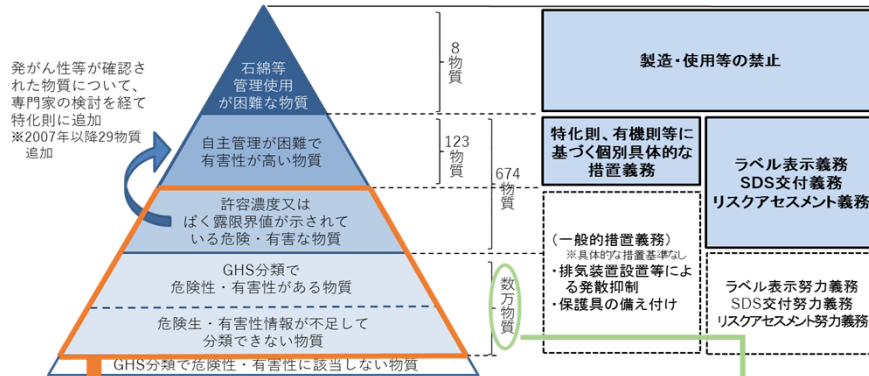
発がん性等が確認された物質について、専門家の検討を経て特化則に追加
※2007年以降29物質追加

石綿等
管理使用が困難な物質

自主管理が困難で有害性が高い物質

許容濃度又はばく露限界値が示されている危険・有害な物質

GHS分類で危険性・有害性がある物質

危険生・有害性情報が不足して分類できない物質

GHS分類で危険性・有害性に該当しない物質

8物質

123物質

674物質

数万物質

製造・使用等の禁止

特化則、有機則等に基づく個別具体的な措置義務

ラベル表示義務
SDS交付義務
リスクアセスメント義務

（一般的措置義務）
※具体的な措置基準なし
・排気装置設置等による発散抑制
・保護具の備え付け

ラベル表示努力義務
SDS交付努力義務
リスクアセスメント努力義務